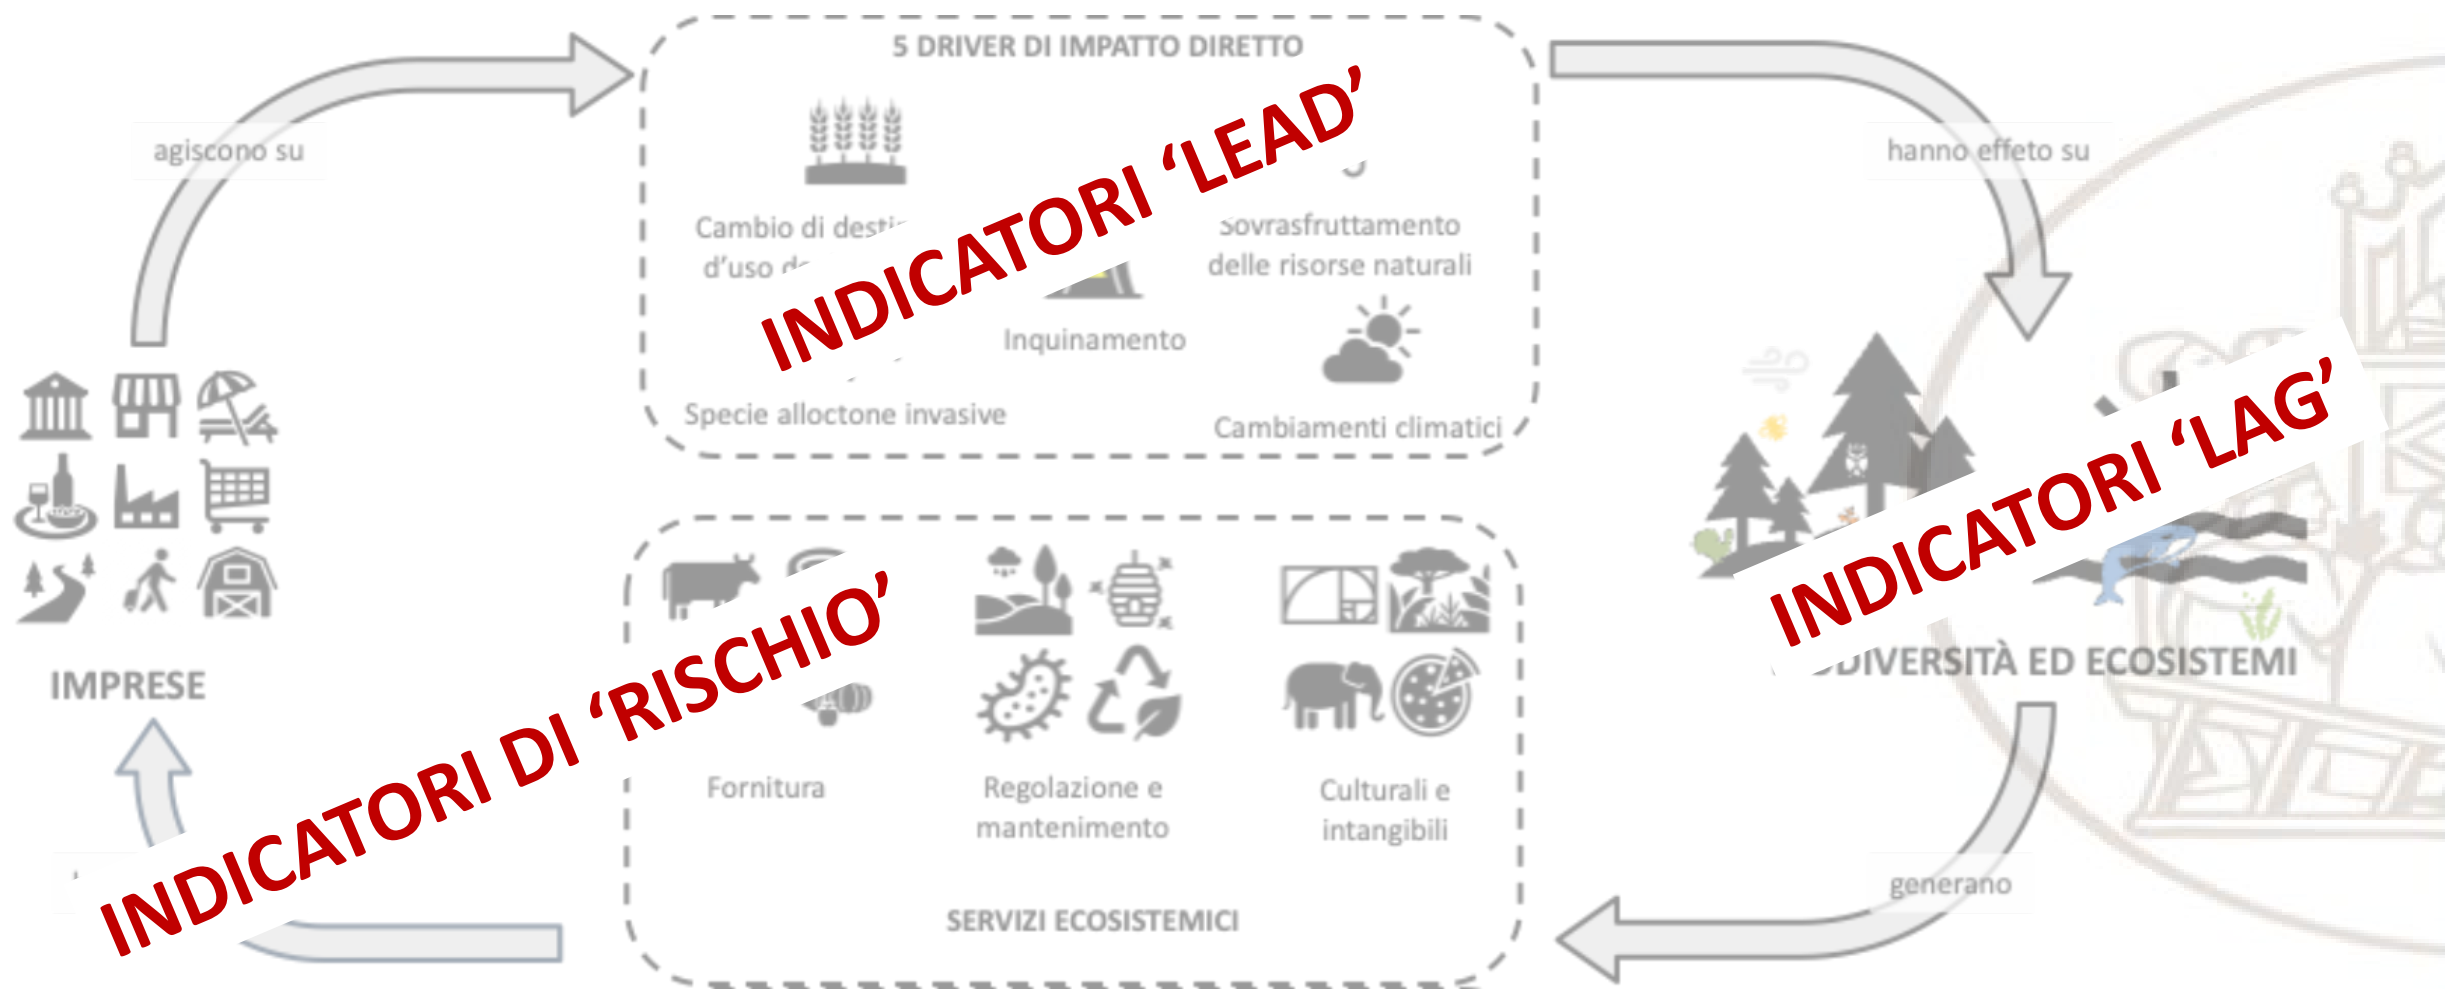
5 DRIVER DI IMPATTO DIRETTO

agiscono su

hanno effeto su

Cambio di dest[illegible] d'uso d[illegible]

Sovrasfruttamento delle risorse naturali

Inquinamento

Specie alloctone invasive

Cambiamenti climatici

INDICATORI 'LEAD'

INDICATORI 'LAG'

IMPRESE

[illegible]DIVERSITÀ ED ECOSISTEMI

INDICATORI DI 'RISCHIO'

Fornitura

Regolazione e mantenimento

Culturali e intangibili

SERVIZI ECOSISTEMICI

generano